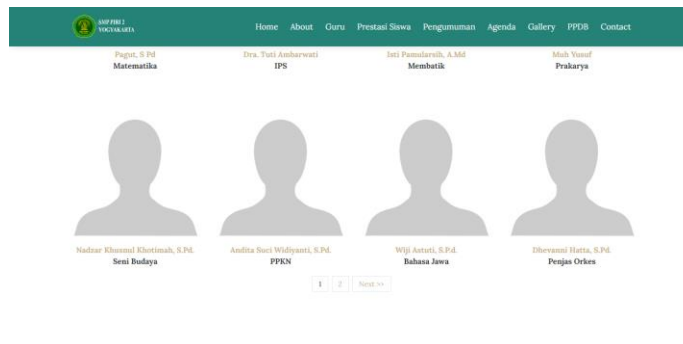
SMP PIRI 1
YOGYAKARTA

Home About Guru Prestasi Siswa Pengumuman Agenda Gallery PPDB Contact

Pagut, S.Pd
Matematika

Dra. Tuti Ambarwati
IPS

Isti Pamularsih, A.Md
Membatik

Muh Yusuf
Prakarya

Nadzar Khusnul Khotimah, S.Pd.
Seni Budaya

Andita Suci Widiyanti, S.Pd.
PPKN

Wiji Astuti, S.Pd.
Bahasa Jawa

Dhevanni Hatta, S.Pd.
Penjas Orkes

1 2 Next >>